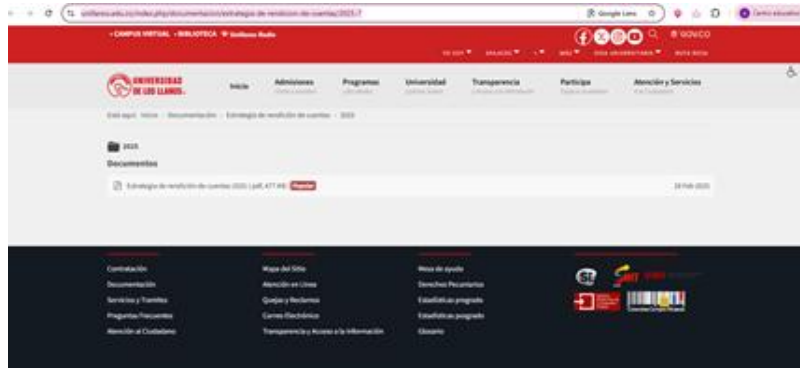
unillanos.edu.co/index.php/documentacion/estrategia-de-rendicion-de-cuentas/2025-7

Google Lens

Centro educativo

• CAMPUS VIRTUAL • BIBLIOTECA Unillanos Radio

NOVICO

UNIVERSIDAD DE LOS LLANOS

Inicio

Admisiones

Programas

Universidad

Transparencia

Participa

Atención y Servicios

Está aquí: Inicio › Documentación › Estrategia de rendición de cuentas › 2025

2025

Documentos

Estrategia de rendición de cuentas 2025 (.pdf, 477 KB) Popular

28 Feb 2025

Contratación

Documentación

Servicios y Trámites

Preguntas Frecuentes

Atención al Ciudadano

Mapa del Sitio

Atención en Línea

Quejas y Reclamos

Correo Electrónico

Transparencia y Acceso a la Información

Mesa de ayuda

Derechos Pecuniarios

Estadísticas pregrado

Estadísticas pregrado

Glosario